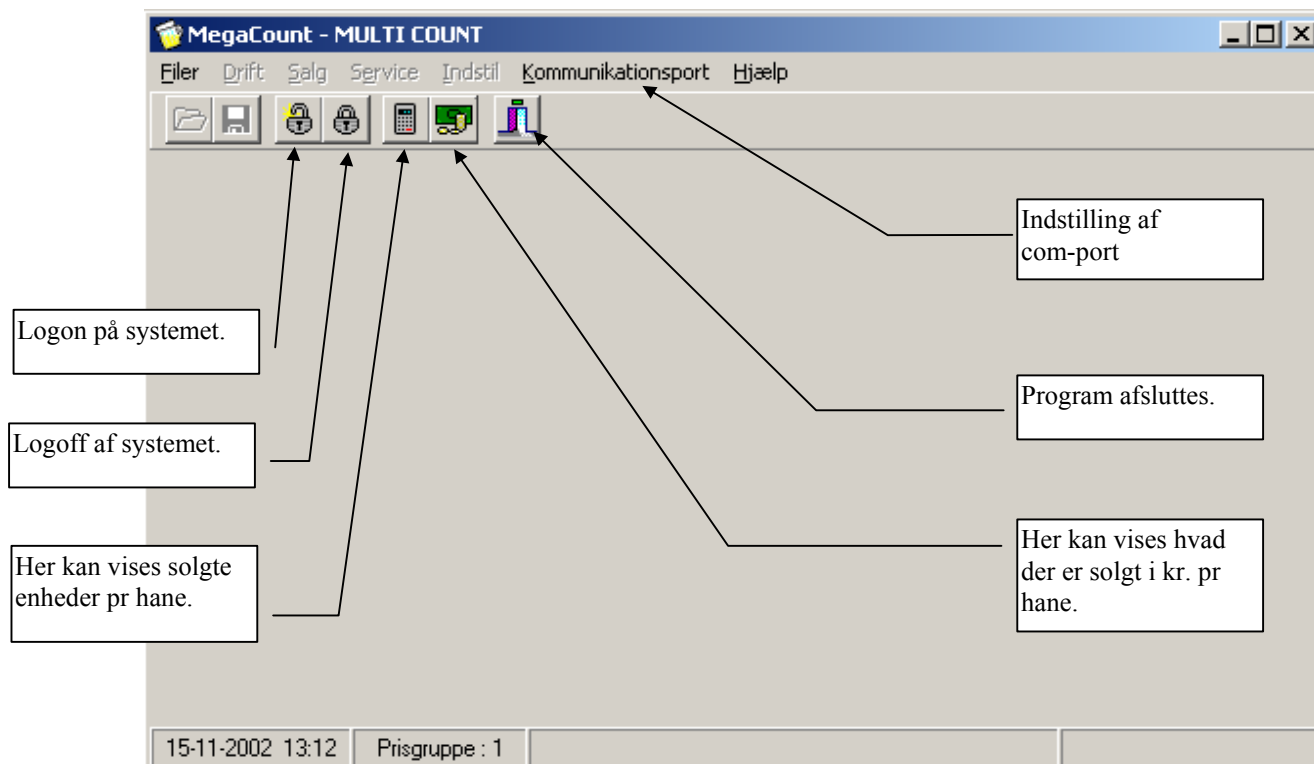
MegaCount - MULTI COUNT

Filer Drift Salg Service Indstil Kommunikationsport Hjælp

Indstilling af com-port

Logon på systemet.

Program afsluttes.

Logoff af systemet.

Her kan vises hvad der er solgt i kr. pr hane.

Her kan vises solgte enheder pr hane.

15-11-2002 13:12 Prisgruppe : 1